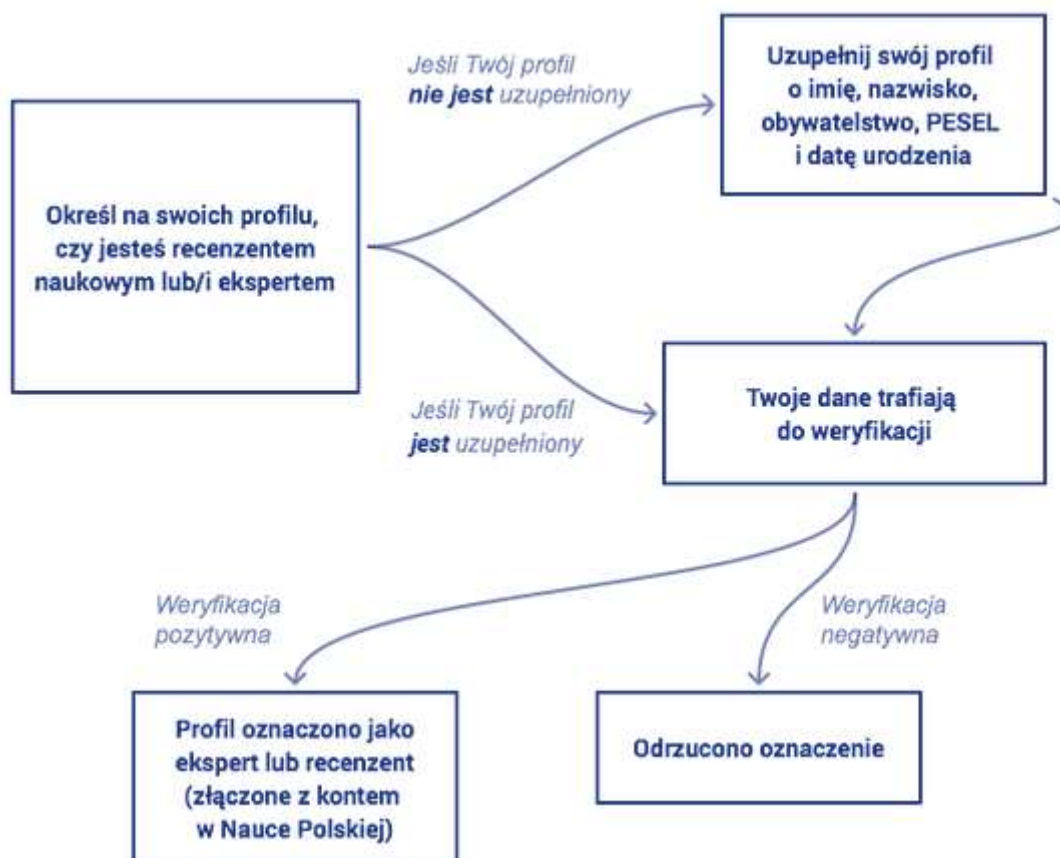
Określ na swoich profilu, czy jesteś recenzentem naukowym lub/i ekspertem

Jeśli Twój profil **nie jest** uzupełniony

Uzupełnij swój profil o imię, nazwisko, obywatelstwo, PESEL i datę urodzenia

Jeśli Twój profil **jest** uzupełniony

Twoje dane trafiają do weryfikacji

Weryfikacja pozytywna

Weryfikacja negatywna

Profil oznaczono jako ekspert lub recenzent (złączone z kontem w Nauce Polskiej)

Odrzucono oznaczenie